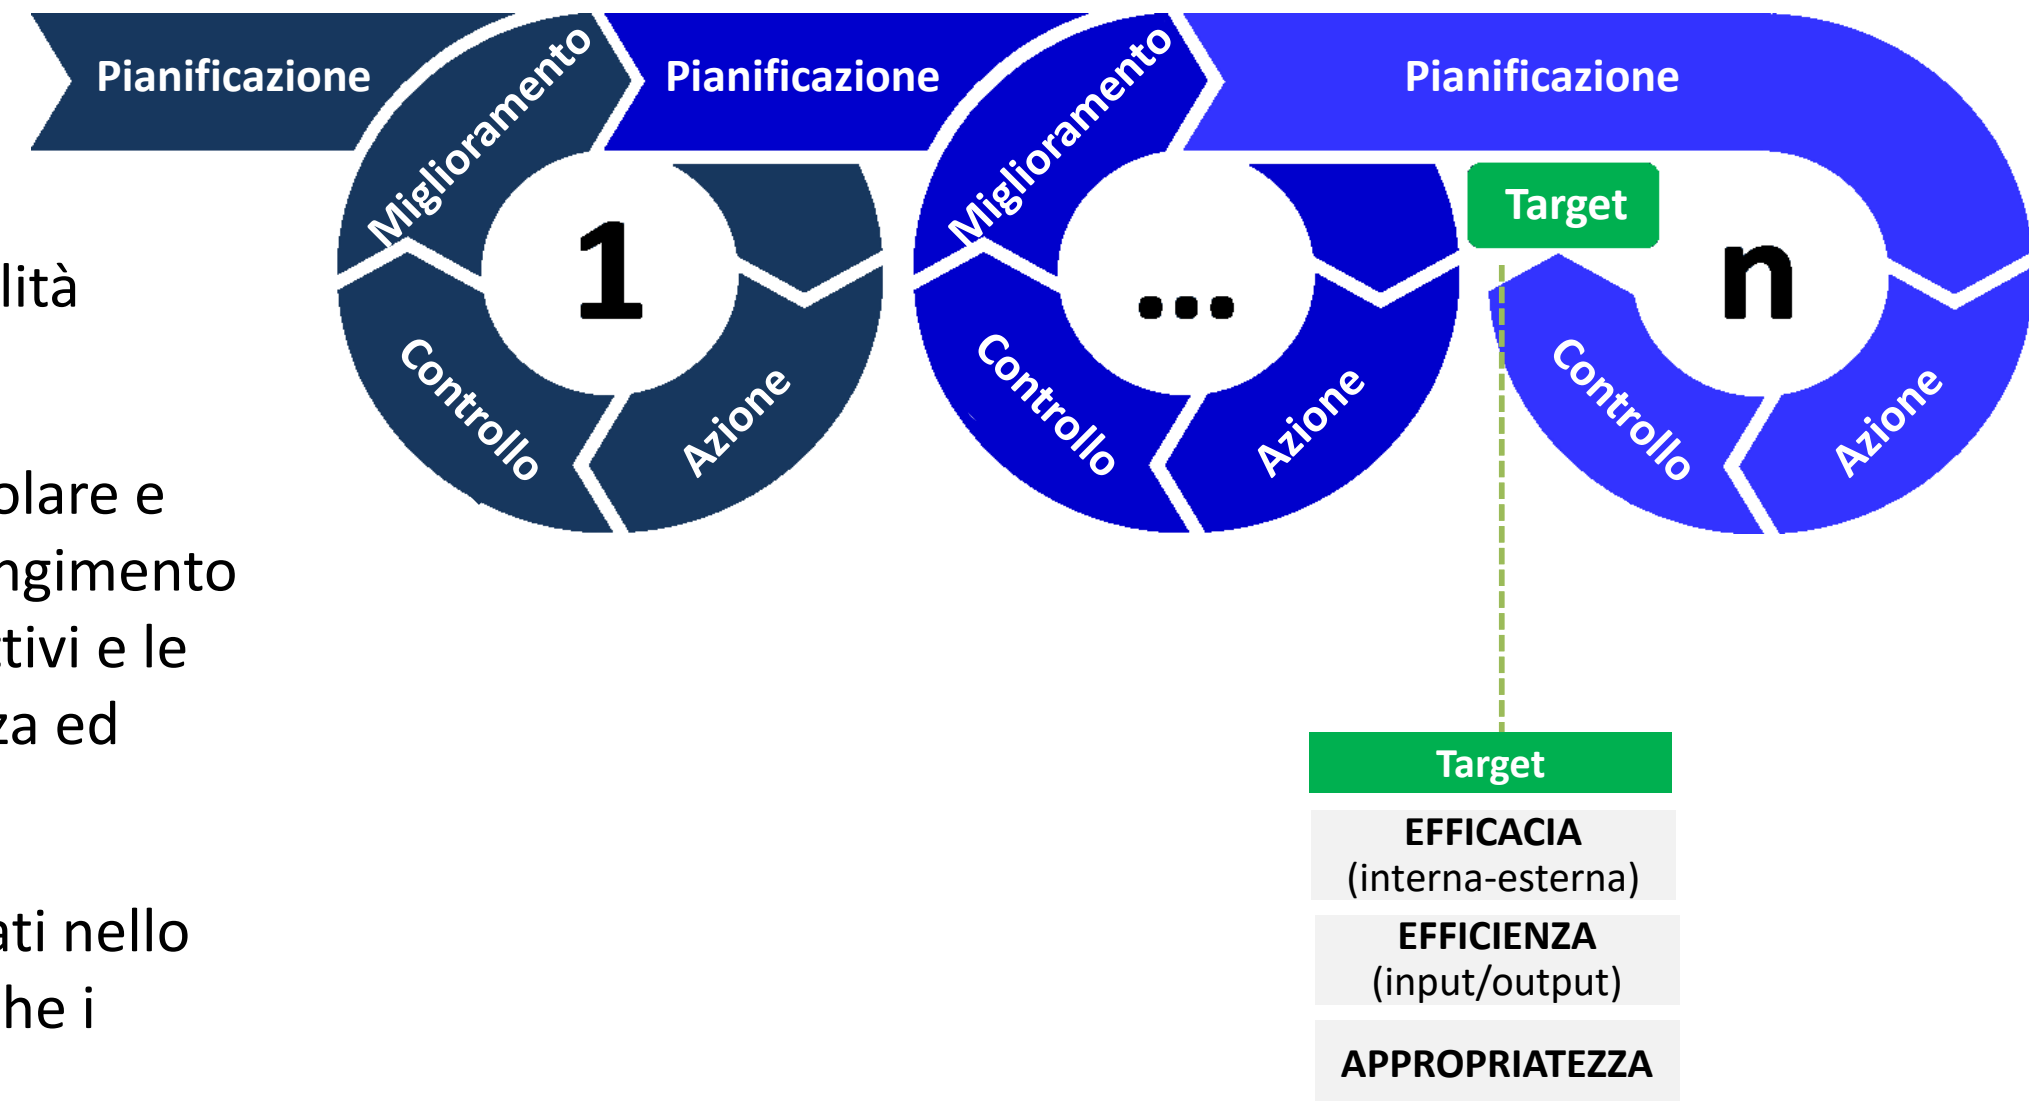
Pianificazione

Miglioramento

1

Controllo

Azione

Pianificazione

Miglioramento

...

Controllo

Azione

Pianificazione

Target

n

Controllo

Azione

lità

olare e
ngimento
tivi e le
za ed

ati nello
he i

Target

EFFICACIA
(interna-esterna)

EFFICIENZA
(input/output)

APPROPRIATEZZA